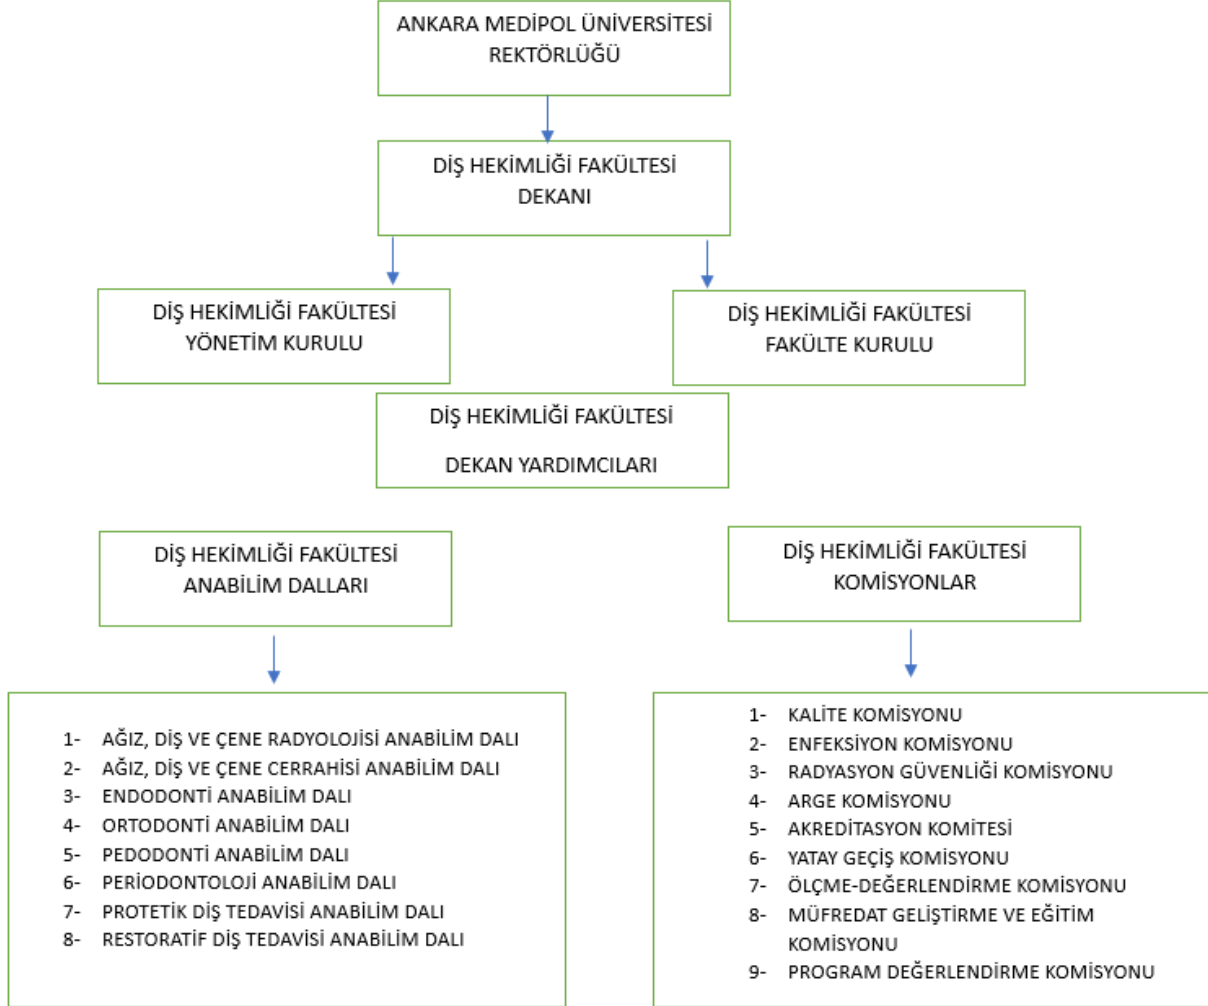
ANKARA MEDİPOL ÜNİVERSİTESİ REKTÖRLÜĞÜ

DİŞ HEKİMLİĞİ FAKÜLTESİ DEKANI

DİŞ HEKİMLİĞİ FAKÜLTESİ YÖNETİM KURULU

DİŞ HEKİMLİĞİ FAKÜLTESİ FAKÜLTE KURULU

DİŞ HEKİMLİĞİ FAKÜLTESİ

DEKAN YARDIMCILARI

DİŞ HEKİMLİĞİ FAKÜLTESİ ANABİLİM DALLARI

1- AĞIZ, DİŞ VE ÇENE RADYOLOJİSİ ANABİLİM DALI
2- AĞIZ, DİŞ VE ÇENE CERRAHİSİ ANABİLİM DALI
3- ENDODONTİ ANABİLİM DALI
4- ORTODONTİ ANABİLİM DALI
5- PEDODONTİ ANABİLİM DALI
6- PERİODONTOLOJİ ANABİLİM DALI
7- PROTETİK DİŞ TEDAVİSİ ANABİLİM DALI
8- RESTORATİF DİŞ TEDAVİSİ ANABİLİM DALI

DİŞ HEKİMLİĞİ FAKÜLTESİ KOMİSYONLAR

1- KALİTE KOMİSYONU
2- ENFEKSİYON KOMİSYONU
3- RADYASYON GÜVENLİĞİ KOMİSYONU
4- ARGE KOMİSYONU
5- AKREDİTASYON KOMİTESİ
6- YATAY GEÇİŞ KOMİSYONU
7- ÖLÇME-DEĞERLENDİRME KOMİSYONU
8- MÜFREDAT GELİŞTİRME VE EĞİTİM KOMİSYONU
9- PROGRAM DEĞERLENDİRME KOMİSYONU